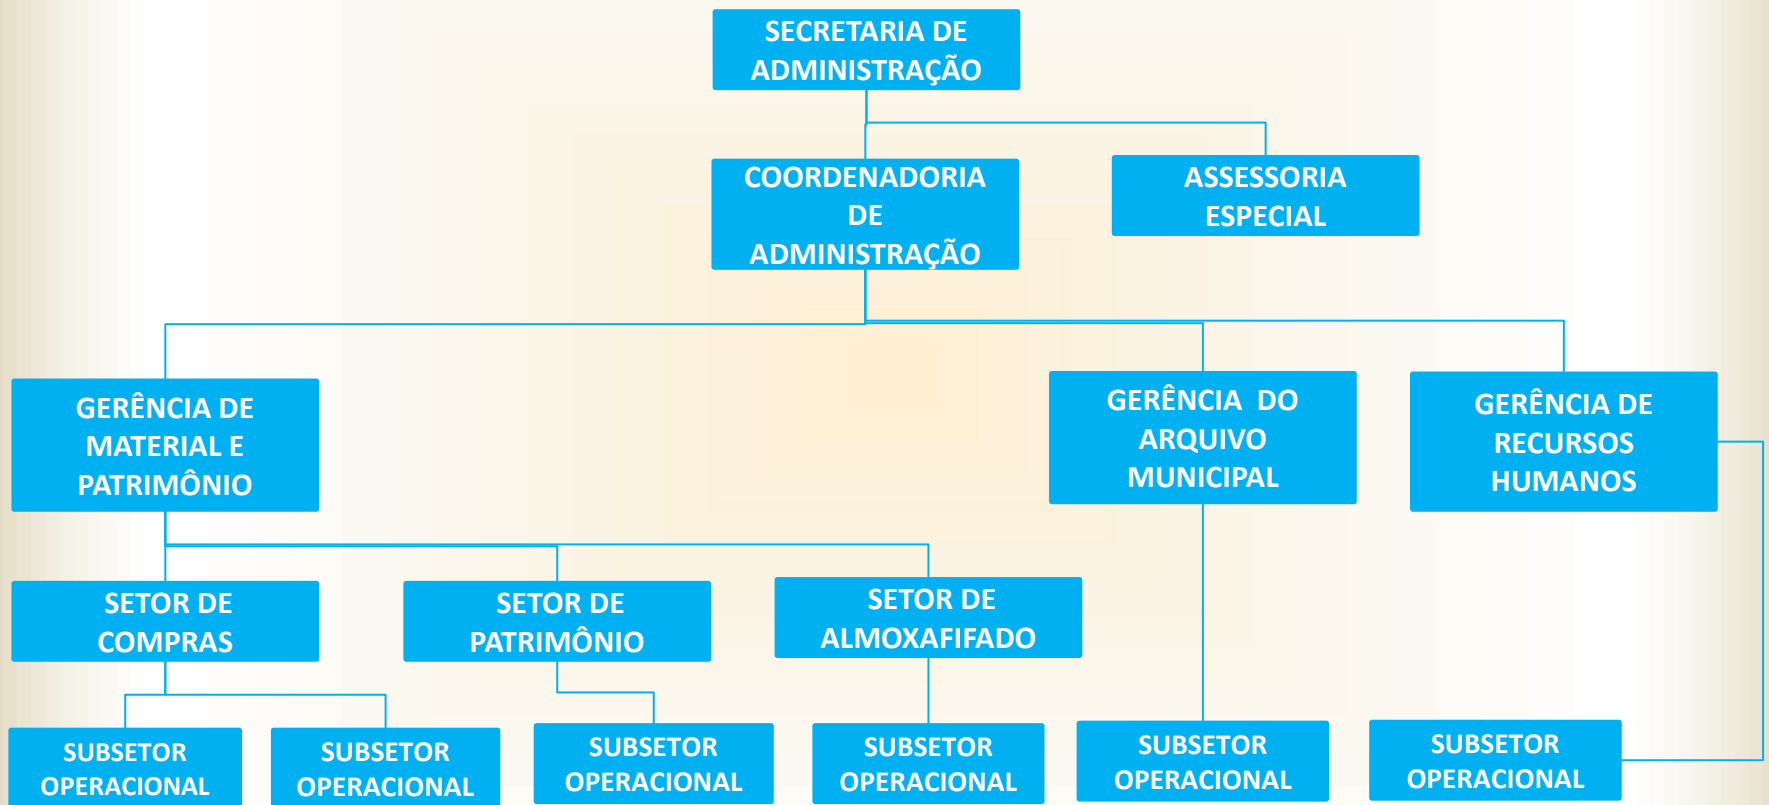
SECRETARIA DE ADMINISTRAÇÃO

COORDENADORIA DE ADMINISTRAÇÃO

ASSESSORIA ESPECIAL

GERÊNCIA DE MATERIAL E PATRIMÔNIO

GERÊNCIA DO ARQUIVO MUNICIPAL

GERÊNCIA DE RECURSOS HUMANOS

SETOR DE COMPRAS

SETOR DE PATRIMÔNIO

SETOR DE ALMOXAFIFADO

SUBSETOR OPERACIONAL

SUBSETOR OPERACIONAL

SUBSETOR OPERACIONAL

SUBSETOR OPERACIONAL

SUBSETOR OPERACIONAL

SUBSETOR OPERACIONAL